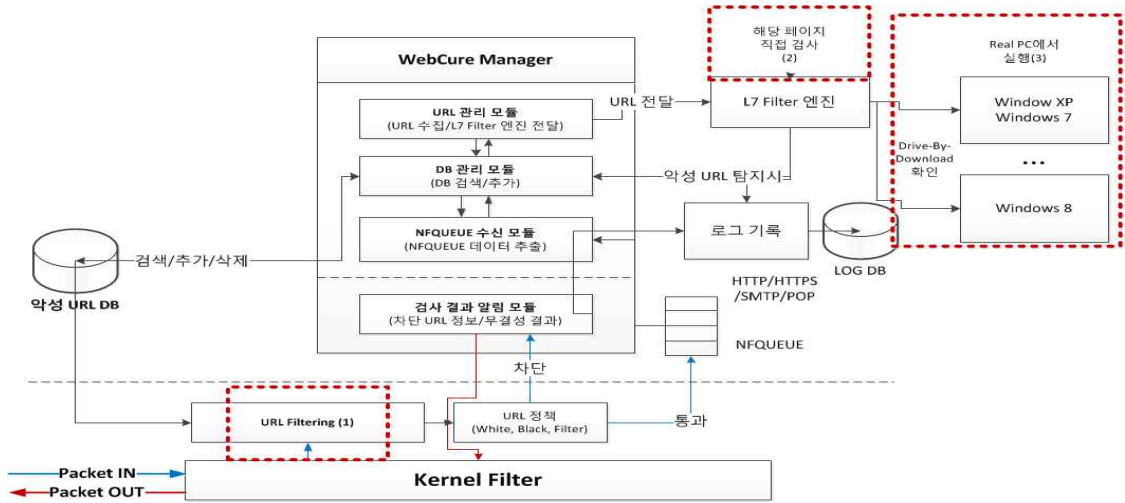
해당 페이지
직접 검사
(2)

Real PC에서
실행(3)

WebCure Manager

URL 관리 모듈
(URL 수집/L7 Filter 엔진 전달)

URL 전달

L7 Filter 엔진

Window XP
Windows 7

...

Drive-By-Download
확인

Windows 8

DB 관리 모듈
(DB 검색/추가)

악성 URL 탐지시

NFQUEUE 수신 모듈
(NFQUEUE 데이터 추출)

로그 기록

LOG DB

검색/추가/삭제

악성 URL DB

HTTP/HTTPS
/SMTP/POP

검사 결과 알림 모듈
(차단 URL 정보/무결성 결과)

NFQUEUE

차단

URL Filtering (1)

URL 정책
(White, Black, Filter)

통과

Packet IN

Packet OUT

Kernel Filter